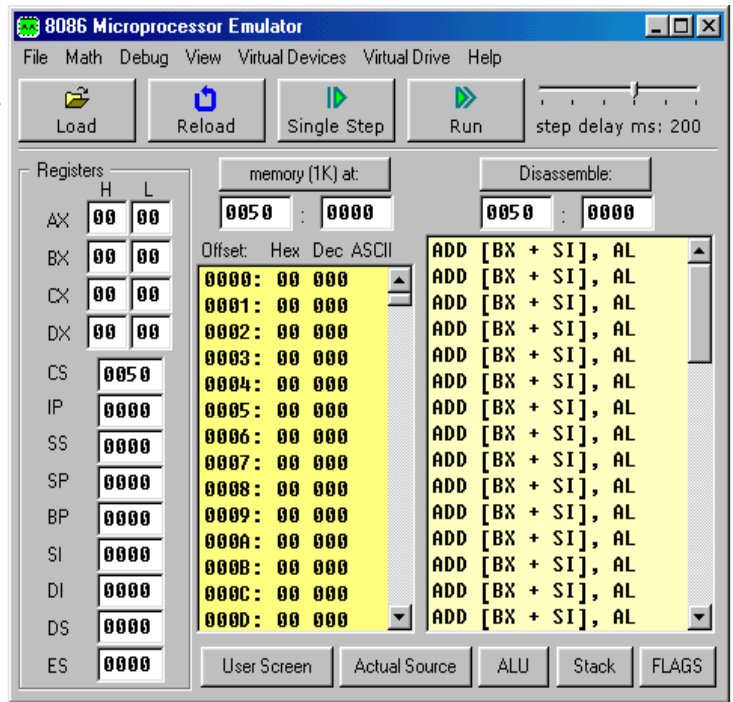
8086 Microprocessor Emulator

File Math Debug View Virtual Devices Virtual Drive Help

Load Reload Single Step Run step delay ms: 200

Registers
H L
AX 00 00
BX 00 00
CX 00 00
DX 00 00
CS 0050
IP 0000
SS 0000
SP 0000
BP 0000
SI 0000
DI 0000
DS 0000
ES 0000

memory (1K) at:
0050 : 0000

Offset: Hex Dec ASCII
0000: 00 000
0001: 00 000
0002: 00 000
0003: 00 000
0004: 00 000
0005: 00 000
0006: 00 000
0007: 00 000
0008: 00 000
0009: 00 000
000A: 00 000
000B: 00 000
000C: 00 000
000D: 00 000

Disassemble:
0050 : 0000

ADD [BX + SI], AL
ADD [BX + SI], AL
ADD [BX + SI], AL
ADD [BX + SI], AL
ADD [BX + SI], AL
ADD [BX + SI], AL
ADD [BX + SI], AL
ADD [BX + SI], AL
ADD [BX + SI], AL
ADD [BX + SI], AL
ADD [BX + SI], AL
ADD [BX + SI], AL
ADD [BX + SI], AL
ADD [BX + SI], AL
ADD [BX + SI], AL

User Screen Actual Source ALU Stack FLAGS